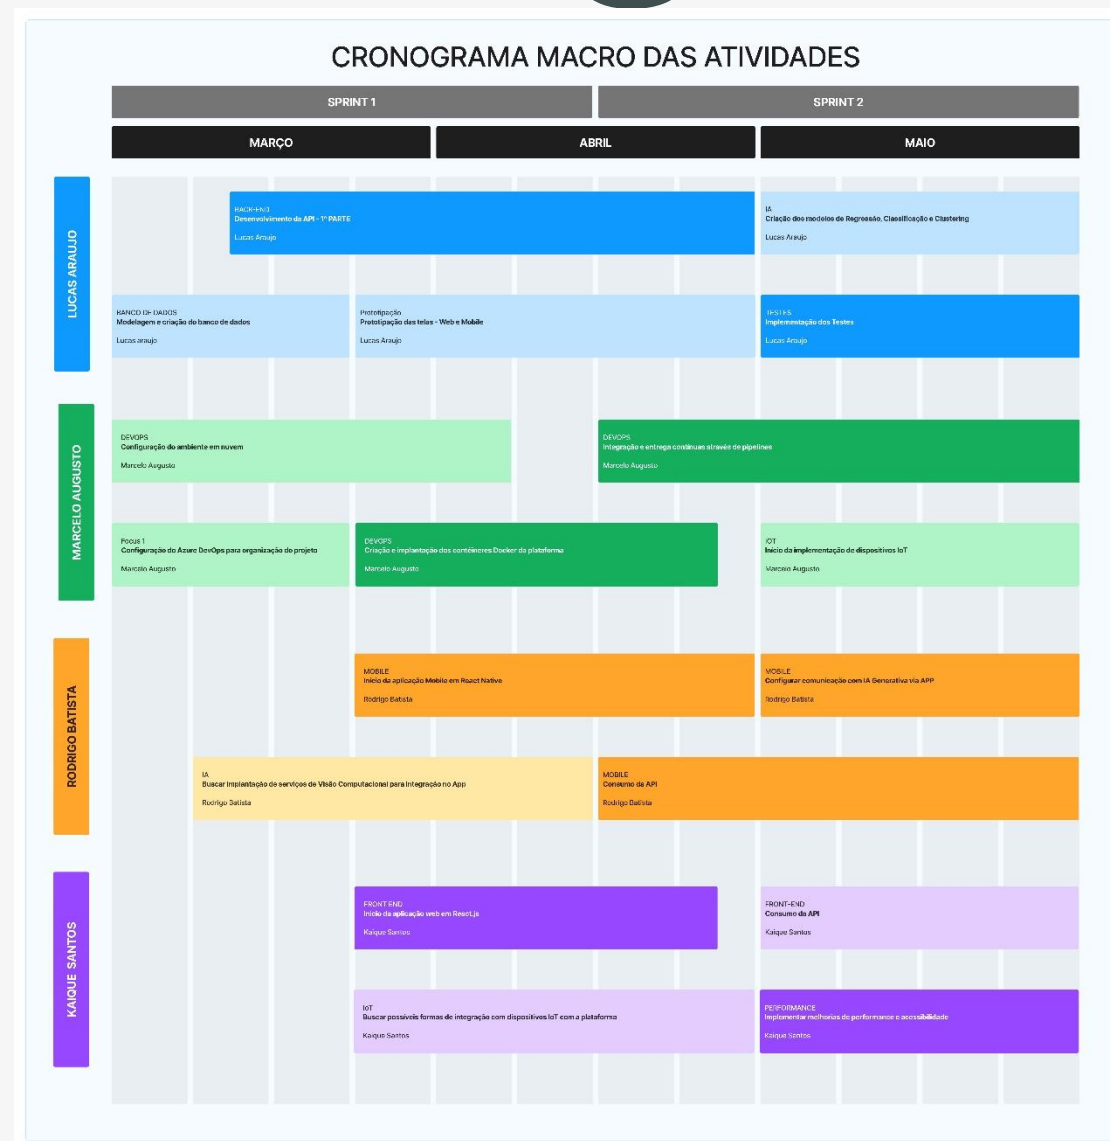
CRONOGRAMA MACRO DAS ATIVIDADES

SPRINT 1

SPRINT 2

MARÇO

ABRIL

MAIO

LUCAS ARAUJO

BACK-END
Desenvolvimento da API - 1ª PARTE
Lucas Araujo

IA
Criação dos modelos de Regressão, Classificação e Clustering
Lucas Araujo

BANCO DE DADOS
Modelagem e criação do banco de dados
Lucas araujo

Prototipação
Prototipação das telas - Web e Mobile
Lucas Araujo

TESTES
Implementação dos Testes
Lucas Araujo

MARCELO AUGUSTO

DEVOPS
Configuração do ambiente em nuvem
Marcelo Augusto

DEVOPS
Integração e entrega contínuas através de pipelines
Marcelo Augusto

Focus 1
Configuração do Azure DevOps para organização do projeto
Marcelo Augusto

DEVOPS
Criação e implantação dos contêineres Docker da plataforma
Marcelo Augusto

IOT
Início da implementação de dispositivos IoT
Marcelo Augusto

RODRIGO BATISTA

MOBILE
Início da aplicação Mobile em React Native
Rodrigo Batista

MOBILE
Configurar comunicação com IA Generativa via APP
Rodrigo Batista

IA
Buscar implantação de serviços de Visão Computacional para integração no App
Rodrigo Batista

MOBILE
Consumo da API
Rodrigo Batista

KAIQUE SANTOS

FRONT END
Início da aplicação web em React.js
Kaique Santos

FRONT-END
Consumo da API
Kaique Santos

IoT
Buscar possíveis formas de integração com dispositivos IoT com a plataforma
Kaique Santos

PERFORMANCE
Implementar melhorias de performance e acessibilidade
Kaique Santos